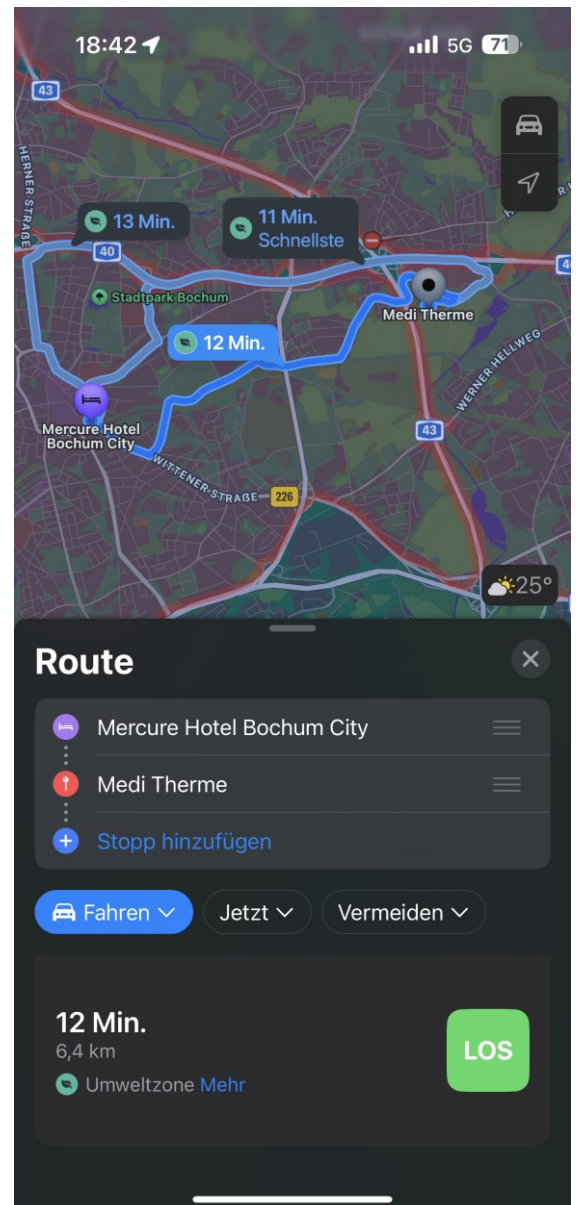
18:42
5G 71

43
HERNER STRASSE
13 Min.
11 Min.
Schnellste
40
Stadtpark Bochum
Medi Therme
12 Min.
WERNER HELLWEG
Mercure Hotel Bochum City
43
WITTENER STRASSE
226
25°

Route
Mercure Hotel Bochum City
Medi Therme
Stopp hinzufügen

Fahren
Jetzt
Vermeiden

12 Min.
6,4 km
Umweltzone Mehr
LOS